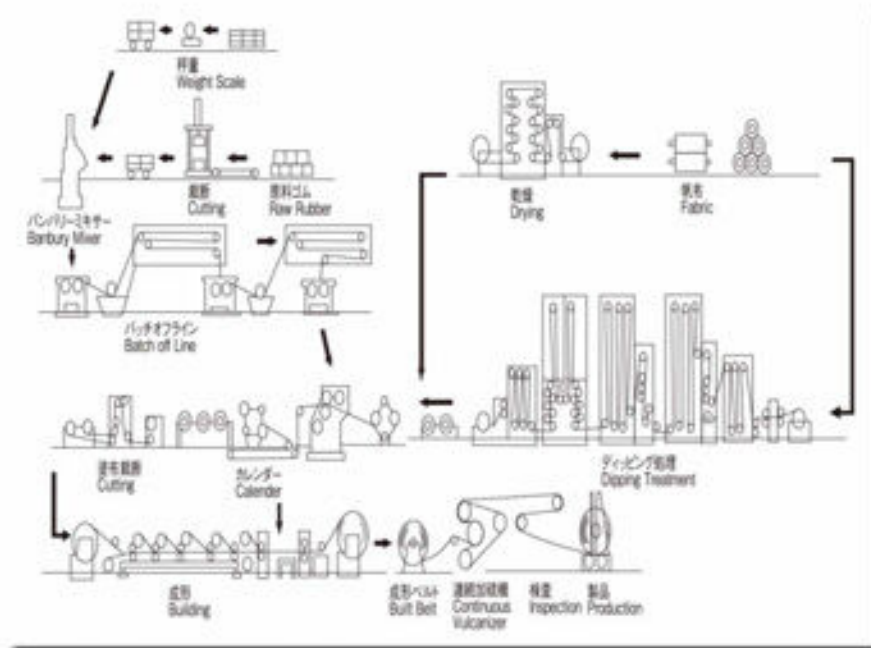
秤量
Weight Scale

バンバリーミキサー
Banbury Mixer

裁断
Cutting

原料ゴム
Raw Rubber

乾燥
Drying

帆布
Fabric

バッチオフライン
Batch off Line

ディッピング処理
Dipping Treatment

塗布裁断
Cutting

カレンダー
Calender

成形
Building

成形ベルト
Built Belt

連続加硫機
Continuous Vulcanizer

検査
Inspection

製品
Production